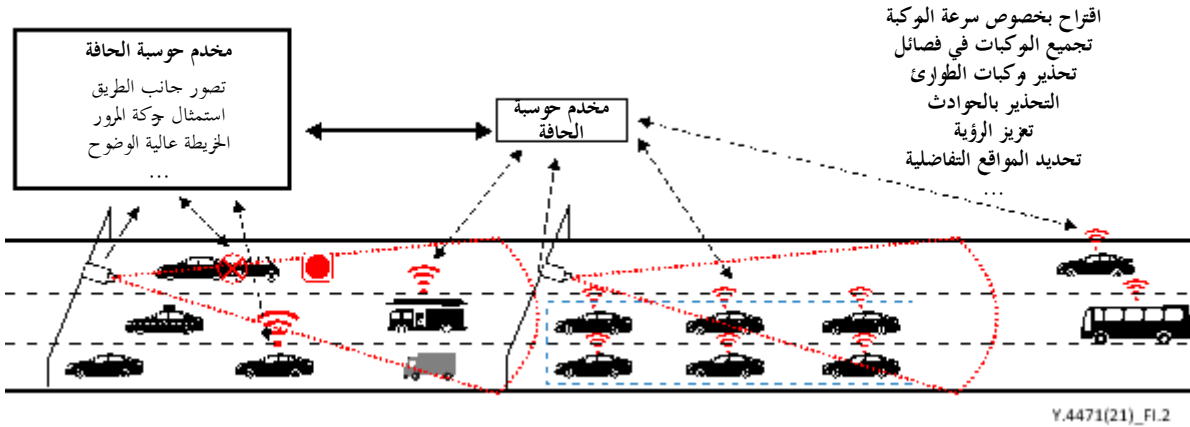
مخدم حوسبة الحافة
تصور جانب الطريق
استمثال حركة المرور
الخريطة عالية الوضوح
...

مخدم حوسبة الحافة

اقتراح بخصوص سرعة الوكبة
تجميع الوكبات في فصائل
تحذير وكبات الطوارئ
التحذير بالحوادث
تعزيز الرؤية
تحديد المواقع التفاضلية
...

Y.4471(21)_FI.2